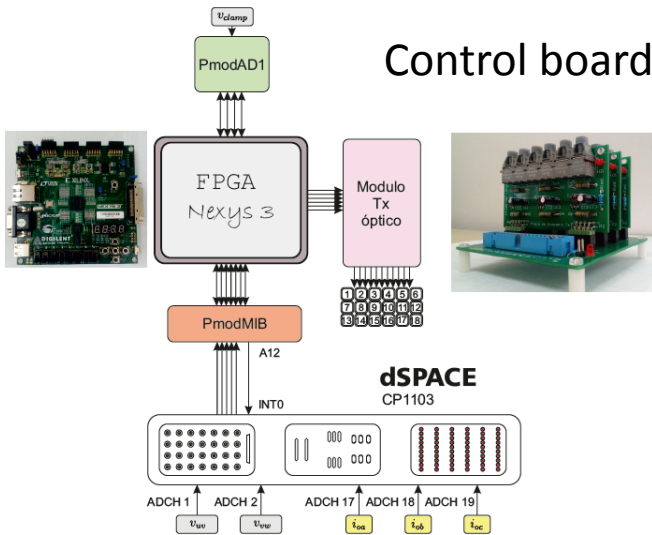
$v_{clamp}$

Control board

PmodAD1

FPGA
Nexys 3

Modulo
Tx
óptico

1 2 3 4 5 6
7 8 9 10 11 12
13 14 15 16 17 18

PmodMIB

A12

INT0

dSPACE
CP1103

ADCH 1 ADCH 2 ADCH 17 ADCH 18 ADCH 19

$v_{uv}$ $v_{vw}$ $i_{oa}$ $i_{ob}$ $i_{oc}$